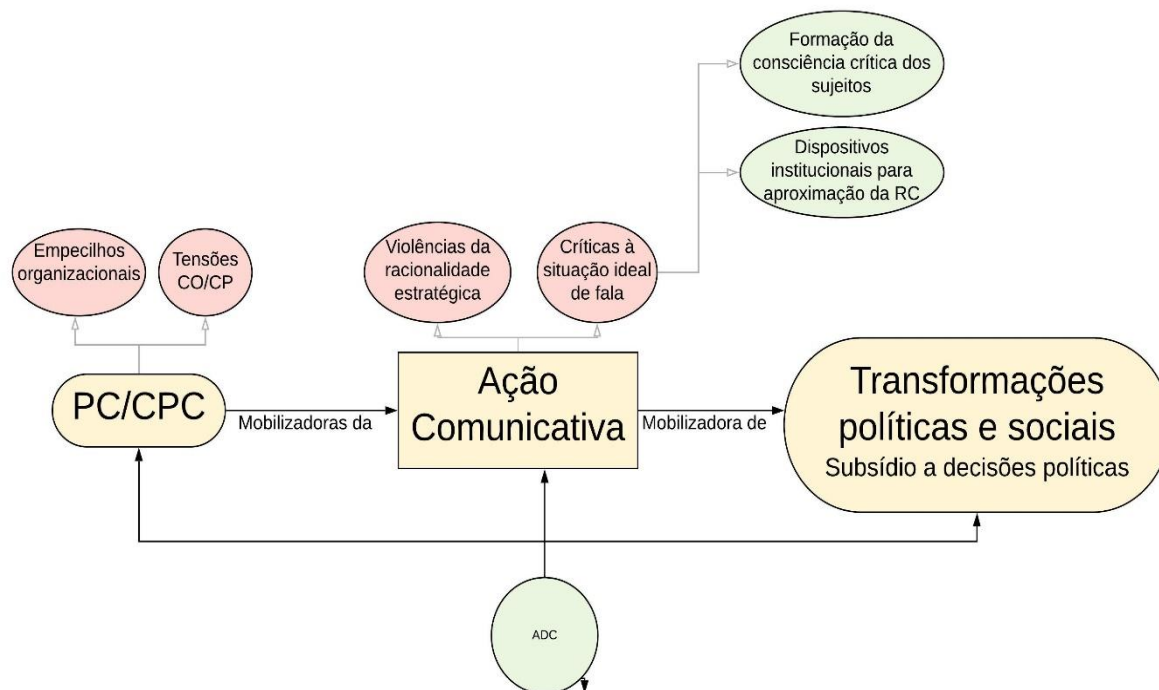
Formação da consciência crítica dos sujeitos

Dispositivos institucionais para aproximação da RC

Empecilhos organizacionais

Tensões CO/CP

Violências da racionalidade estratégica

Críticas à situação ideal de fala

PC/CPC

Mobilizadoras da

Ação Comunicativa

Mobilizadora de

Transformações políticas e sociais
Subsídio a decisões políticas

ADC